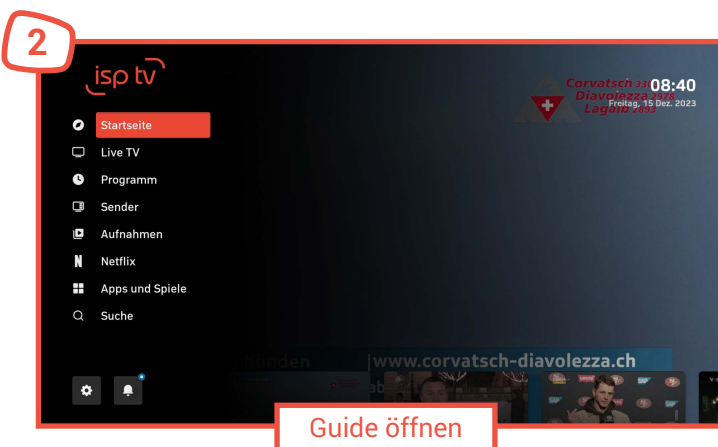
2

isp tv

08:40
Freitag, 15 Dez. 2023

Corvatsch 3303
Diavolezza 2978
Lagalb 2959

Startseite
Live TV
Programm
Sender
Aufnahmen
Netflix
Apps und Spiele
Suche

www.corvatsch-diavolezza.ch

Guide öffnen